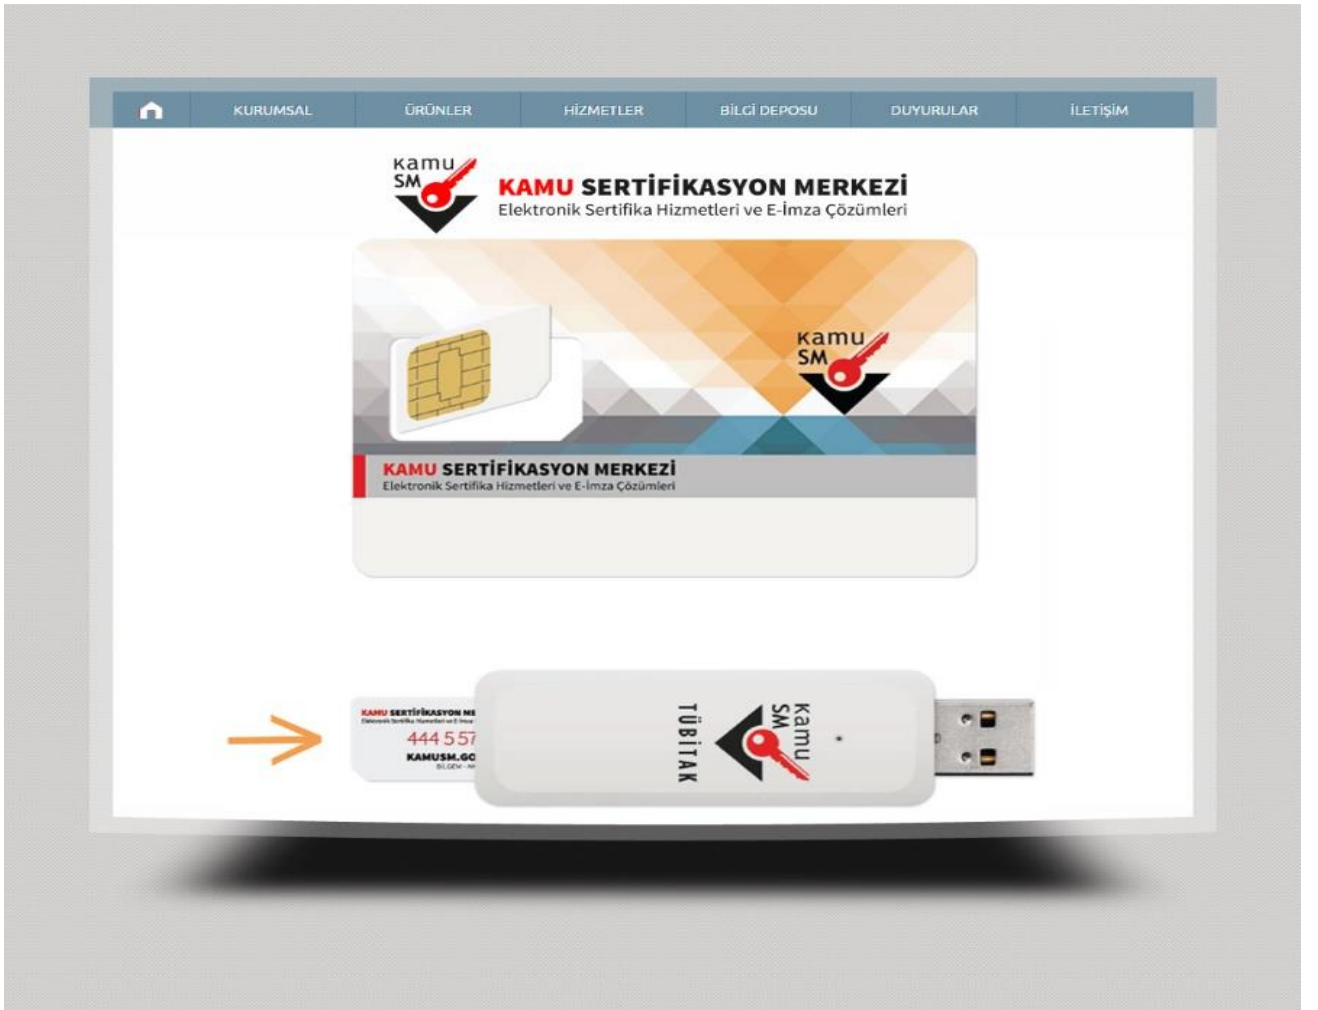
KURUMSAL ÜRÜNLER HİZMETLER BİLGİ DEPOSU DUYURULAR İLETİŞİM

Kamu SM

KAMU SERTİFİKASYON MERKEZİ
Elektronik Sertifika Hizmetleri ve E-İmza Çözümleri

Kamu SM

KAMU SERTİFİKASYON MERKEZİ
Elektronik Sertifika Hizmetleri ve E-İmza Çözümleri

KAMU SERTİFİKASYON ME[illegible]
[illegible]
444 557
KAMUSM.GO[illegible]
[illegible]

Kamu SM
TÜBİTAK